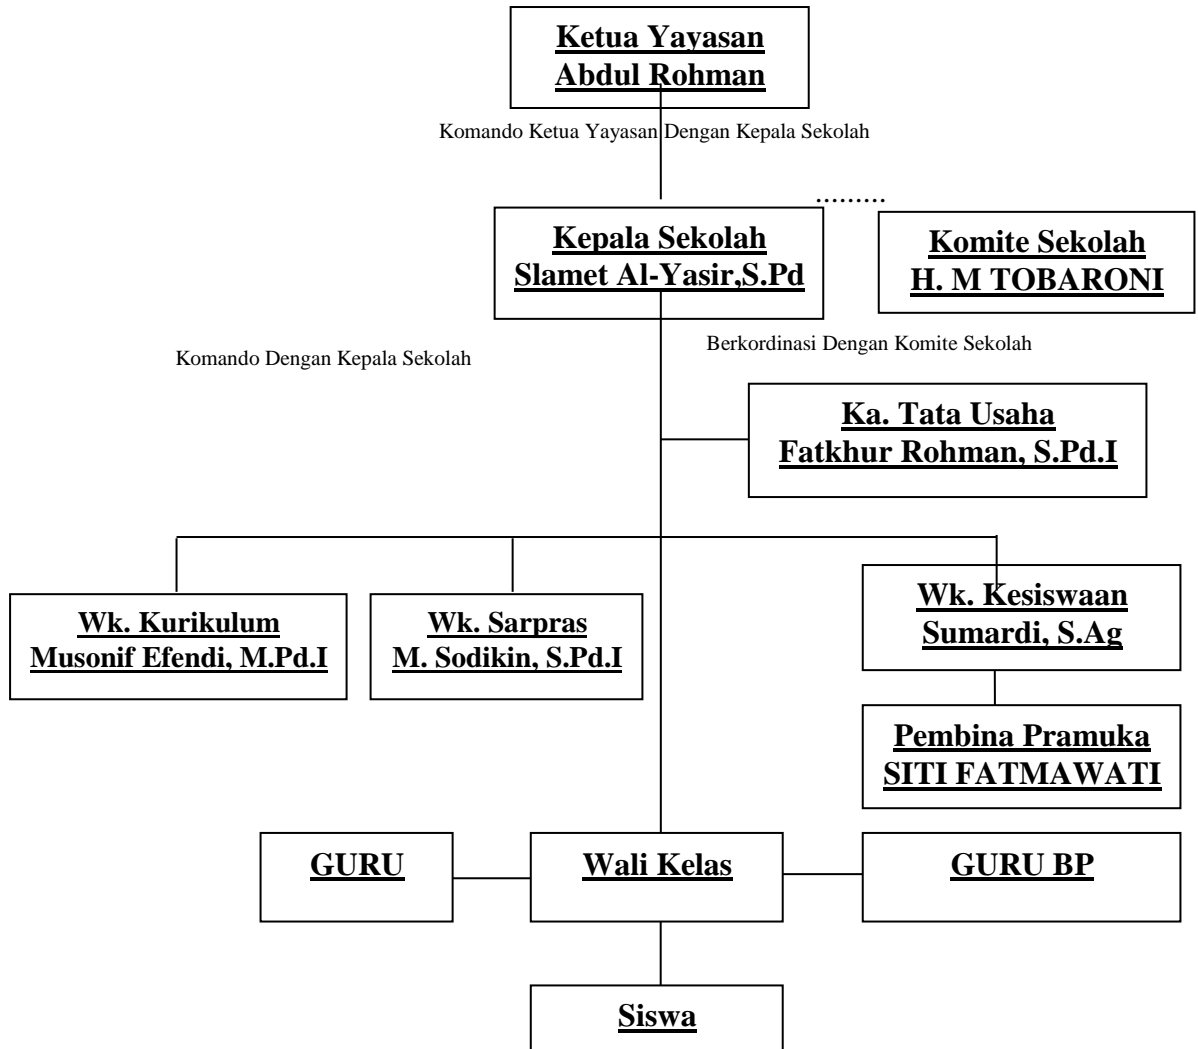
Ketua Yayasan
Abdul Rohman

Komando Ketua Yayasan Dengan Kepala Sekolah

.........

Kepala Sekolah
Slamet Al-Yasir,S.Pd

Komite Sekolah
H. M TOBARONI

Komando Dengan Kepala Sekolah

Berkordinasi Dengan Komite Sekolah

Ka. Tata Usaha
Fatkhur Rohman, S.Pd.I

Wk. Kurikulum
Musonif Efendi, M.Pd.I

Wk. Sarpras
M. Sodikin, S.Pd.I

Wk. Kesiswaan
Sumardi, S.Ag

Pembina Pramuka
SITI FATMAWATI

GURU

Wali Kelas

GURU BP

Siswa